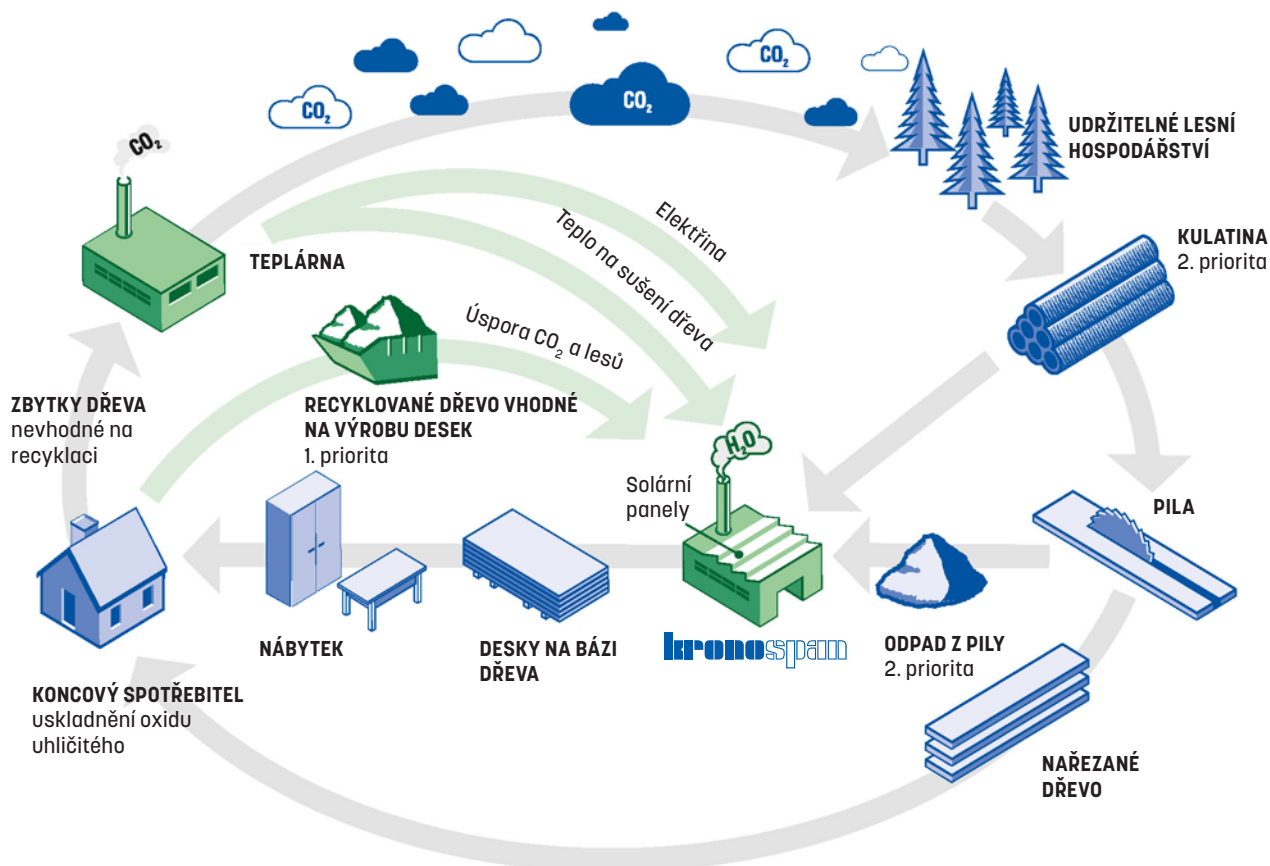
$CO_2$

$CO_2$

$CO_2$

$CO_2$

UDRŽITELNÉ LESNÍ HOSPODÁŘSTVÍ

Elektřina

Teplo na sušení dřeva

TEPLÁRNA

KULATINA
2. priorita

Úspora $CO_2$ a lesů

ZBYTKY DŘEVA
nevhodné na recyklaci

RECYKLOVANÉ DŘEVO VHODNÉ NA VÝROBU DESEK
1. priorita

$H_2O$

Solární panely

PILA

NÁBYTEK

DESKY NA BÁZI DŘEVA

kronospan

ODPAD Z PILY
2. priorita

KONCOVÝ SPOTŘEBITEL
uskladnění oxidu uhličitého

NAŘEZANÉ DŘEVO